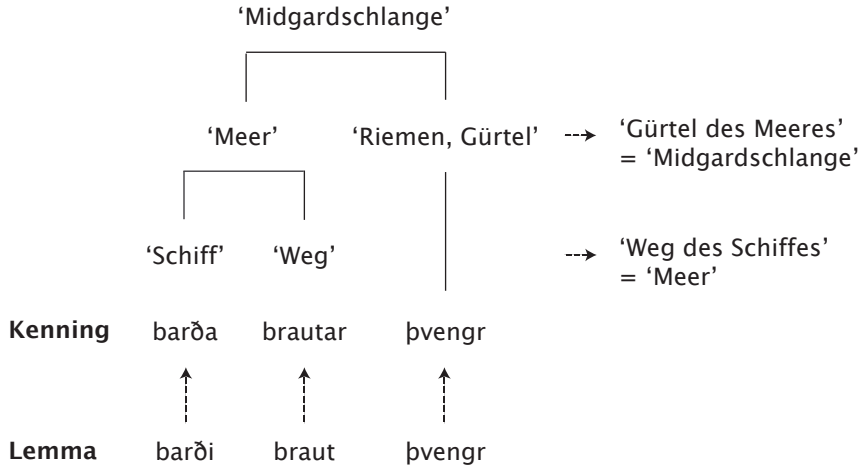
'Midgardschlange'

'Meer'   'Riemen, Gürtel'   'Gürtel des Meeres' = 'Midgardschlange'

'Schiff'   'Weg'   'Weg des Schiffes' = 'Meer'

**Kenning**   barða   brautar   þvengr

**Lemma**   barði   braut   þvengr